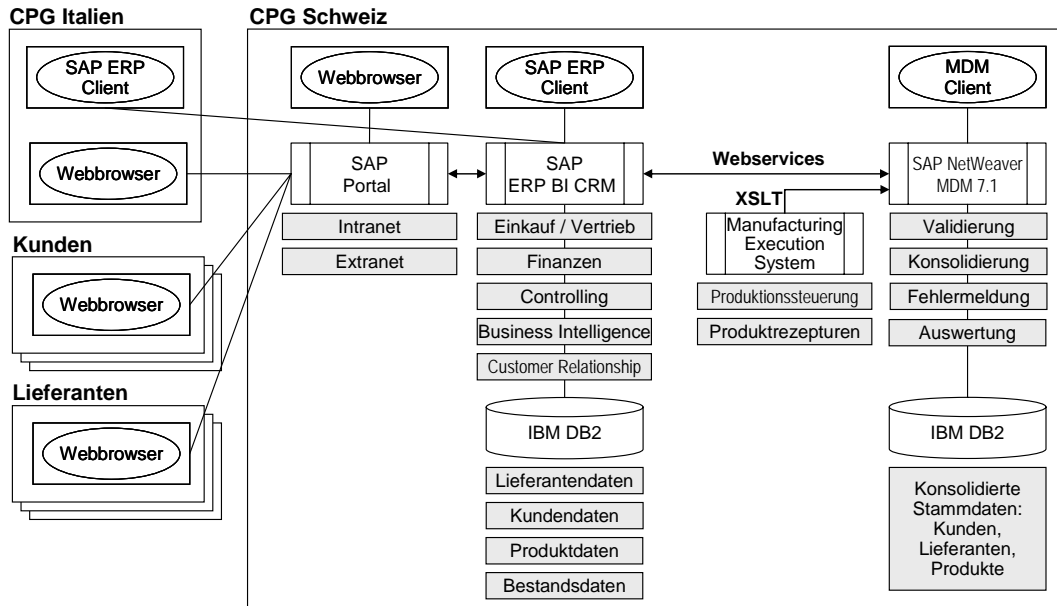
CPG Italien

SAP ERP Client

Webbrowser

Kunden

Webbrowser

Lieferanten

Webbrowser

CPG Schweiz

Webbrowser

SAP Portal

Intranet

Extranet

SAP ERP Client

SAP ERP BI CRM

Einkauf / Vertrieb

Finanzen

Controlling

Business Intelligence

Customer Relationship

IBM DB2

Lieferantendaten

Kundendaten

Produktdaten

Bestandsdaten

Webservices

XSLT

Manufacturing Execution System

Produktionssteuerung

Produktrezepturen

MDM Client

SAP NetWeaver MDM 7.1

Validierung

Konsolidierung

Fehlermeldung

Auswertung

IBM DB2

Konsolidierte Stammdaten: Kunden, Lieferanten, Produkte